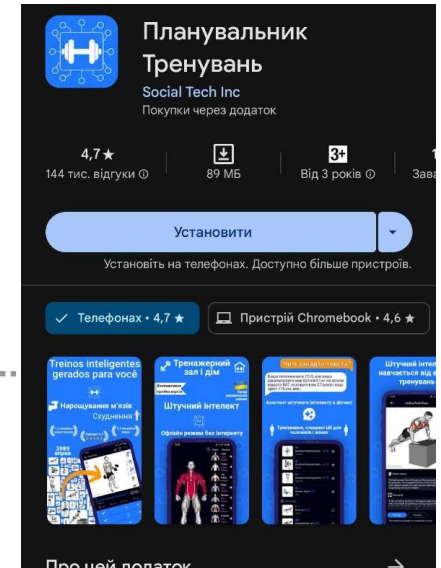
Планувальник Тренувань
Social Tech Inc
Покупки через додаток

4,7 ★
144 тис. відгуки ⓘ

89 МБ

3+
Від 3 років ⓘ

1
Зава

Установити

Установіть на телефонах. Доступно більше пристроїв.

Телефонах • 4,7 ★

Пристрій Chromebook • 4,6 ★

Treinos inteligentes gerados para você
Нарощування м'язів
Схуднення

Тренажерний зал і дім
Штучний інтелект
Офлайн режим без інтернету

ТИ В ЗАХВАТІ ВІД ТОВАРУ?
Асистент штучного інтелекту в фітнесі

Штучний інтел навчається від тренувань

Про цей додаток
→